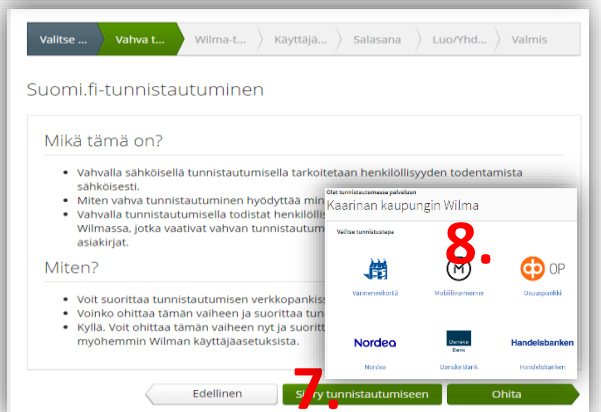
Valitse ... | Vahva t... | Wilma-t... | Käyttäjä... | Salasana | Luo/Yhd... | Valmis

Suomi.fi-tunnistautuminen

Mikä tämä on?

• Vahvalla sähköisellä tunnistautumisella tarkoitetaan henkilöllisyyden todentamista sähköisesti.
• Miten vahva tunnistautuminen hyödyttää min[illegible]
• Vahvalla tunnistautumisella todistat henkilölli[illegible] Wilmassa, jotka vaativat vahvan tunnistautum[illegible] asiakirjat.

Miten?

• Voit suorittaa tunnistautumisen verkkopankiss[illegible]
• Voinko ohittaa tämän vaiheen ja suorittaa tun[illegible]
• Kyllä. Voit ohittaa tämän vaiheen nyt ja suorit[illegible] myöhemmin Wilman käyttäjäasetuksista.

Olet tunnistautumassa palveluun
Kaarinan kaupungin Wilma

Valitse tunnistustapa

8.

Varmennekortti
Mobiilivarmenne
OP
Osuuspankki
Nordea
Nordea
Danske Bank
Danske Bank
Handelsbanken
Handelsbanken

Edellinen
7.
Siirry tunnistautumiseen
Ohita